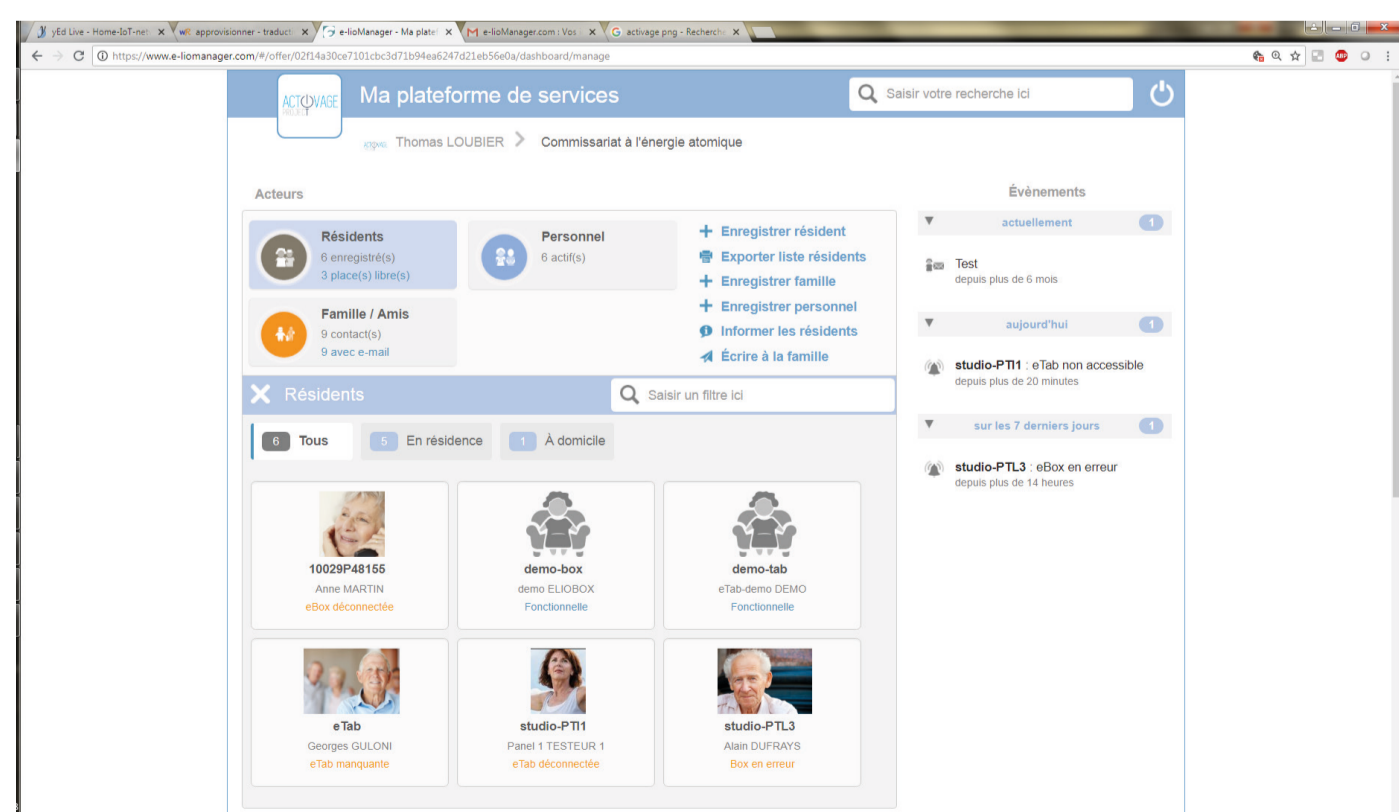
yEd Live - Home-IoT-net × approvisionner - traduct × e-lioManager - Ma platef × e-lioManager.com : Vos × activage png - Recherch ×

https://www.e-liomanager.com/#/offer/02f14a30ce7101cbc3d71b94ea6247d21eb56e0a/dashboard/manage

ACTIVAGE

Ma plateforme de services

Saisir votre recherche ici

Thomas LOUBIER > Commissariat à l'énergie atomique

Acteurs

Résidents
6 enregistré(s)
3 place(s) libre(s)

Personnel
6 actif(s)

Famille / Amis
9 contact(s)
9 avec e-mail

+ Enregistrer résident
Exporter liste résidents
+ Enregistrer famille
+ Enregistrer personnel
Informer les résidents
Écrire à la famille

Résidents

Saisir un filtre ici

6 Tous
5 En résidence
1 À domicile

10029P48155
Anne MARTIN
eBox déconnectée

demo-box
demo ELIOBOX
Fonctionnelle

demo-tab
eTab-demo DEMO
Fonctionnelle

eTab
Georges GULONI
eTab manquante

studio-PTI1
Panel 1 TESTEUR 1
eTab déconnectée

studio-PTL3
Alain DUFRAYS
Box en erreur

Évènements

actuellement 1

Test
depuis plus de 6 mois

aujourd'hui 1

studio-PTI1 : eTab non accessible
depuis plus de 20 minutes

sur les 7 derniers jours 1

studio-PTL3 : eBox en erreur
depuis plus de 14 heures